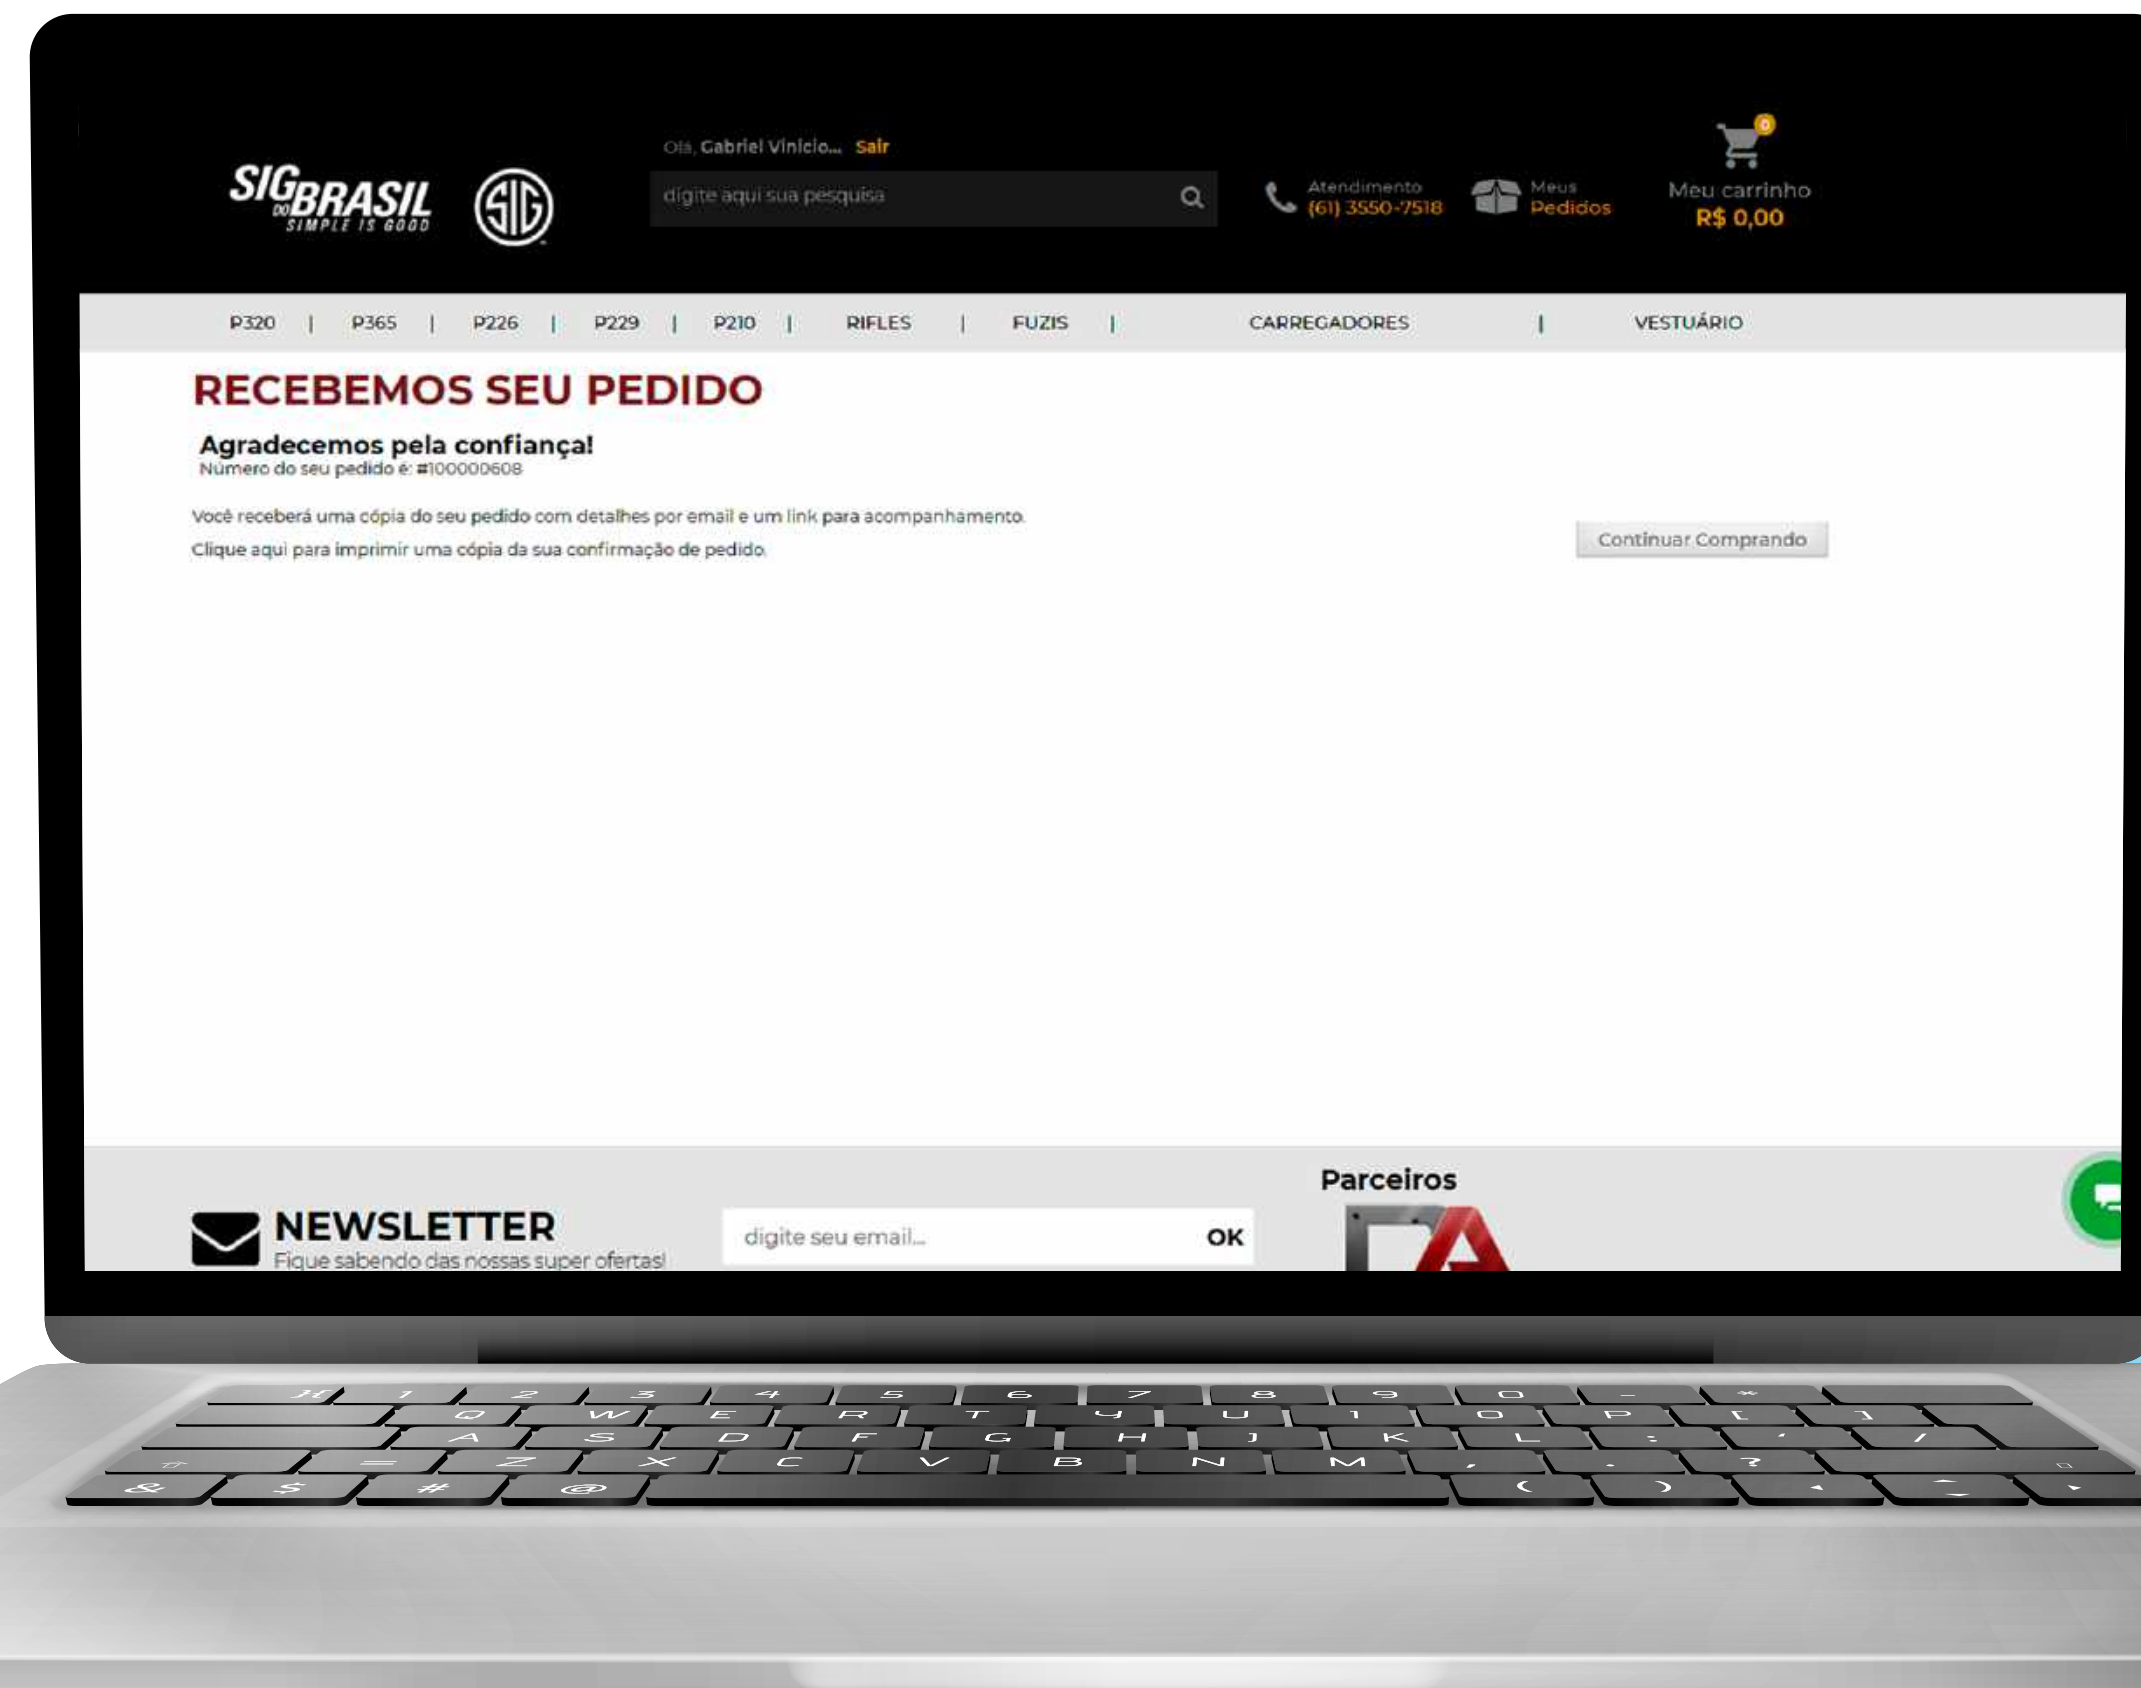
SIG DO BRASIL SIMPLE IS GOOD

SIG

Olá, Gabriel Vinicio... Sair

digite aqui sua pesquisa

Atendimento (61) 3550-7518

Meus Pedidos

0

Meu carrinho R$ 0,00

P320 | P365 | P226 | P229 | P210 | RIFLES | FUZIS | CARREGADORES | VESTUÁRIO

RECEBEMOS SEU PEDIDO

Agradecemos pela confiança!
Número do seu pedido é: #100000608

Você receberá uma cópia do seu pedido com detalhes por email e um link para acompanhamento.

Clique aqui para imprimir uma cópia da sua confirmação de pedido.

Continuar Comprando

Parceiros

NEWSLETTER
Fique sabendo das nossas super ofertas!

digite seu email...

OK